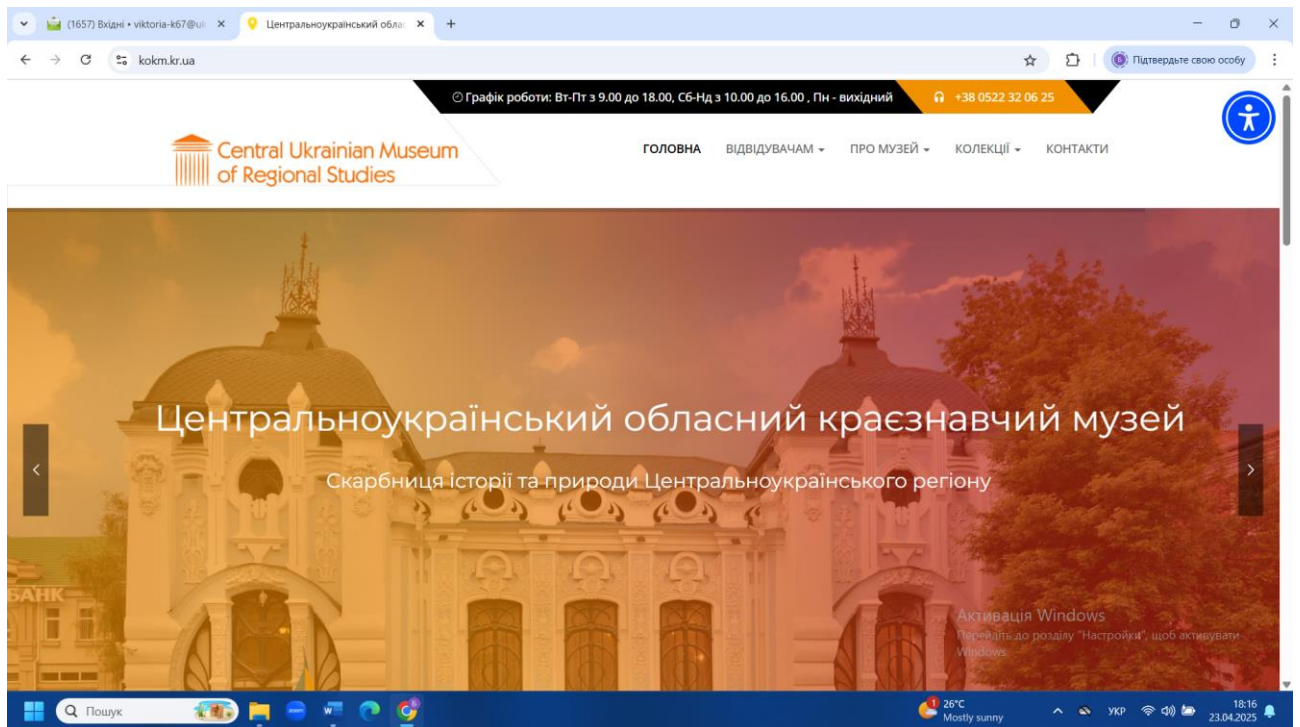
(1657) Вхідні • viktoria-k67@ui ×
Центральноукраїнський облас ×
+

kokm.kr.ua

Підтвердьте свою особу

Графік роботи: Вт-Пт з 9.00 до 18.00, Сб-Нд з 10.00 до 16.00 , Пн - вихідний
+38 0522 32 06 25

Central Ukrainian Museum of Regional Studies

ГОЛОВНА
ВІДВІДУВАЧАМ
ПРО МУЗЕЙ
КОЛЕКЦІЇ
КОНТАКТИ

Центральноукраїнський обласний краєзнавчий музей

Скарбниця історії та природи Центральноукраїнського регіону

БАНК

Активація Windows
Перейдіть до розділу "Настройки", щоб активувати Windows.

Пошук

26°C
Mostly sunny

УКР

18:16
23.04.2025